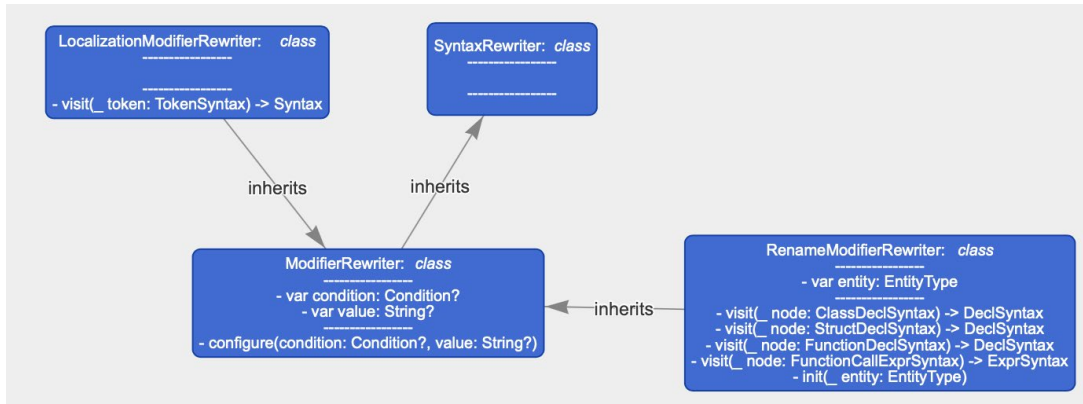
LocalizationModifierRewriter: *class*
----------------
----------------
- visit(_ token: TokenSyntax) -> Syntax

SyntaxRewriter: *class*
----------------
----------------

inherits

inherits

ModifierRewriter: *class*
----------------
- var condition: Condition?
- var value: String?
----------------
- configure(condition: Condition?, value: String?)

inherits

RenameModifierRewriter: *class*
----------------
- var entity: EntityType
----------------
- visit(_ node: ClassDeclSyntax) -> DeclSyntax
- visit(_ node: StructDeclSyntax) -> DeclSyntax
- visit(_ node: FunctionDeclSyntax) -> DeclSyntax
- visit(_ node: FunctionCallExprSyntax) -> ExprSyntax
- init(_ entity: EntityType)